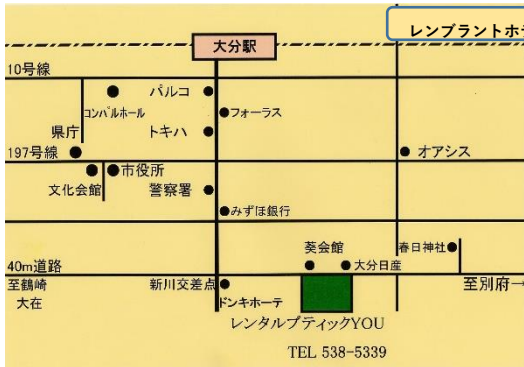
レンブラントホテ

大分駅

10号線

パルコ

コンパルホール

●フォーラス

県庁

トキハ

197号線

オアシス

市役所

文化会館

警察署

●みずほ銀行

葵会館

春日神社

40m道路

大分日産

至鶴崎

新川交差点

至別府

大在

ドンキホーテ

レンタルブティックYOU

TEL 538-5339